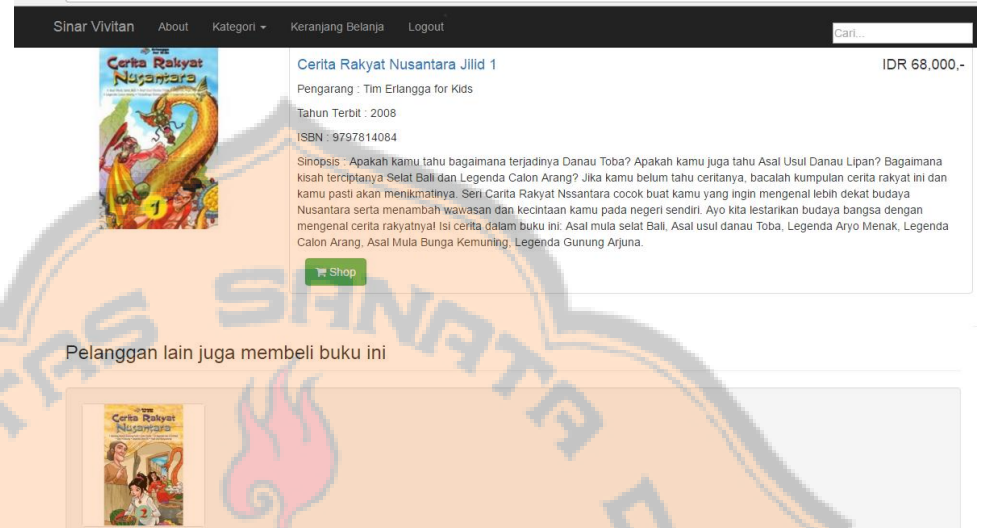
Sinar Vivitan About Kategori Keranjang Belanja Logout

Cari...

Cerita Rakyat Nusantara

Cerita Rakyat Nusantara Jilid 1

IDR 68,000,-

Pengarang : Tim Erlangga for Kids

Tahun Terbit : 2008

ISBN : 9797814084

Sinopsis : Apakah kamu tahu bagaimana terjadinya Danau Toba? Apakah kamu juga tahu Asal Usul Danau Lipan? Bagaimana kisah terciptanya Selat Bali dan Legenda Calon Arang? Jika kamu belum tahu ceritanya, bacalah kumpulan cerita rakyat ini dan kamu pasti akan menikmatinya. Seri Carita Rakyat Nssantara cocok buat kamu yang ingin mengenal lebih dekat budaya Nusantara serta menambah wawasan dan kecintaan kamu pada negeri sendiri. Ayo kita lestarikan budaya bangsa dengan mengenal cerita rakyatnya! Isi cerita dalam buku ini: Asal mula selat Bali, Asal usul danau Toba, Legenda Aryo Menak, Legenda Calon Arang, Asal Mula Bunga Kemuning, Legenda Gunung Arjuna.

Shop

Pelanggan lain juga membeli buku ini

Cerita Rakyat Nusantara